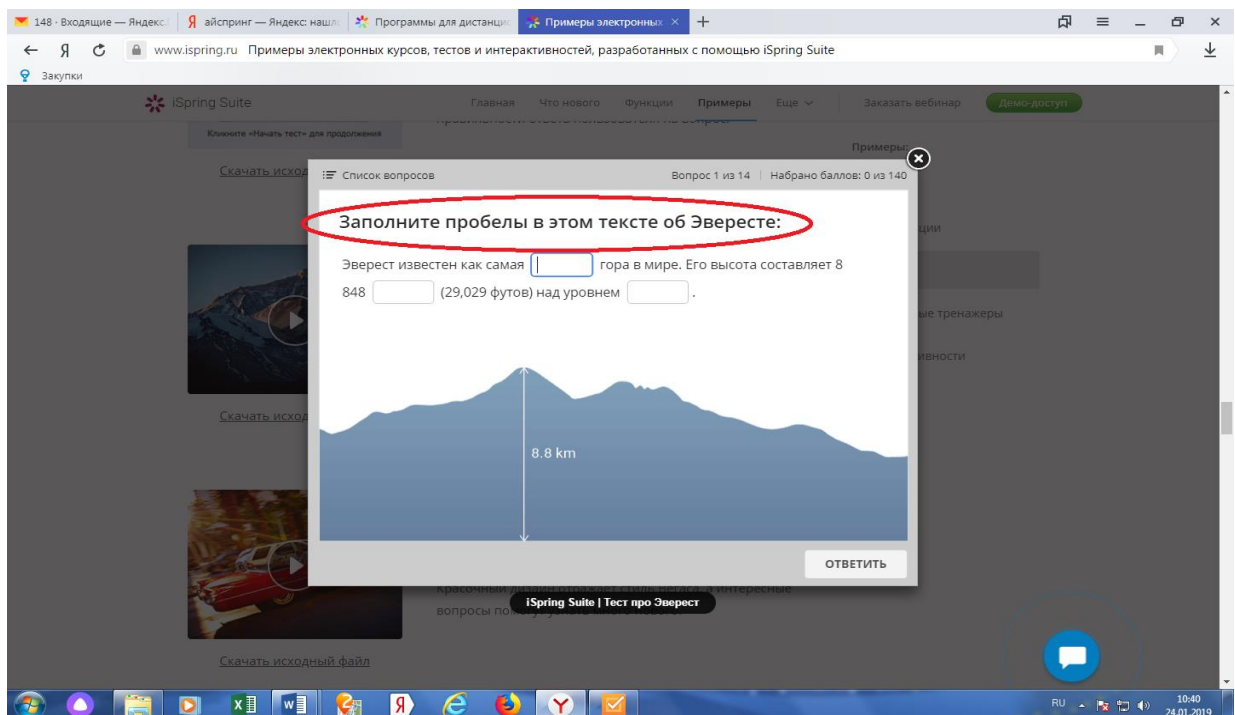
148 · Входящие — Яндекс | айспринг — Яндекс: нашл | Программы для дистанци | Примеры электронных ×

www.ispring.ru Примеры электронных курсов, тестов и интерактивностей, разработанных с помощью iSpring Suite

Закупки

iSpring Suite Главная Что нового Функции Примеры Еще Заказать вебинар Демо-доступ

Кликните «Начать тест» для продолжения

Скачать исход

Примеры

ции

ые тренажеры

ивности

Скачать исход

Скачать исходный файл

Красочный дизайн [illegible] а интересные вопросы по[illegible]

Список вопросов Вопрос 1 из 14 | Набрано баллов: 0 из 140

Заполните пробелы в этом тексте об Эвересте:

Эверест известен как самая [ ] гора в мире. Его высота составляет 8 848 [ ] (29,029 футов) над уровнем [ ].

8.8 km

ОТВЕТИТЬ

iSpring Suite | Тест про Эверест

RU 10:40 24.01.2019